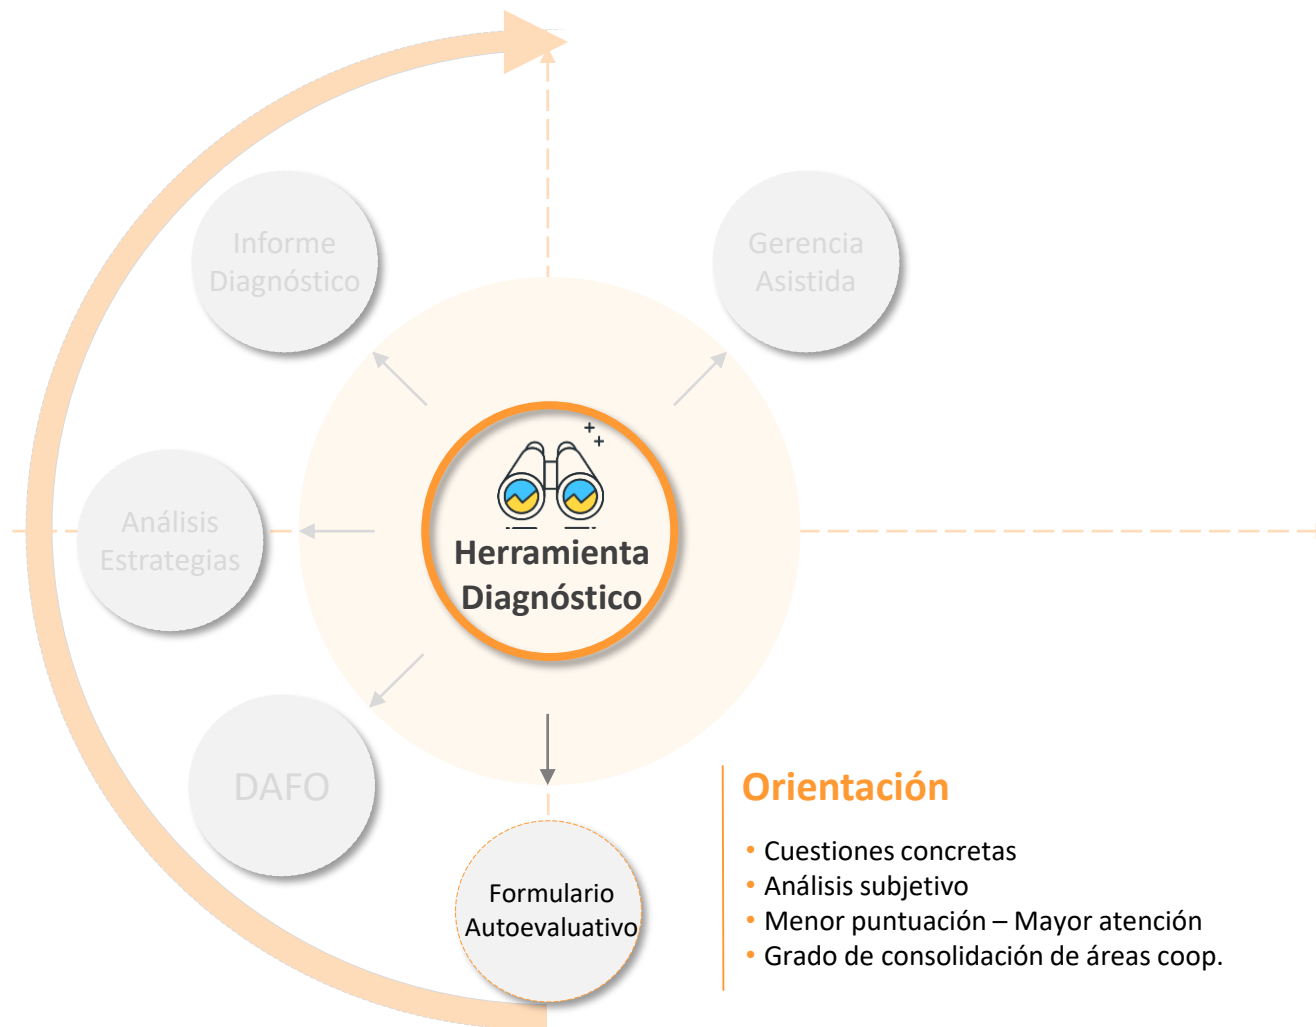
Informe Diagnóstico

Gerencia Asistida

Análisis Estrategias

Herramienta Diagnóstico

DAFO

Formulario Autoevaluativo

Orientación

• Cuestiones concretas
• Análisis subjetivo
• Menor puntuación – Mayor atención
• Grado de consolidación de áreas coop.